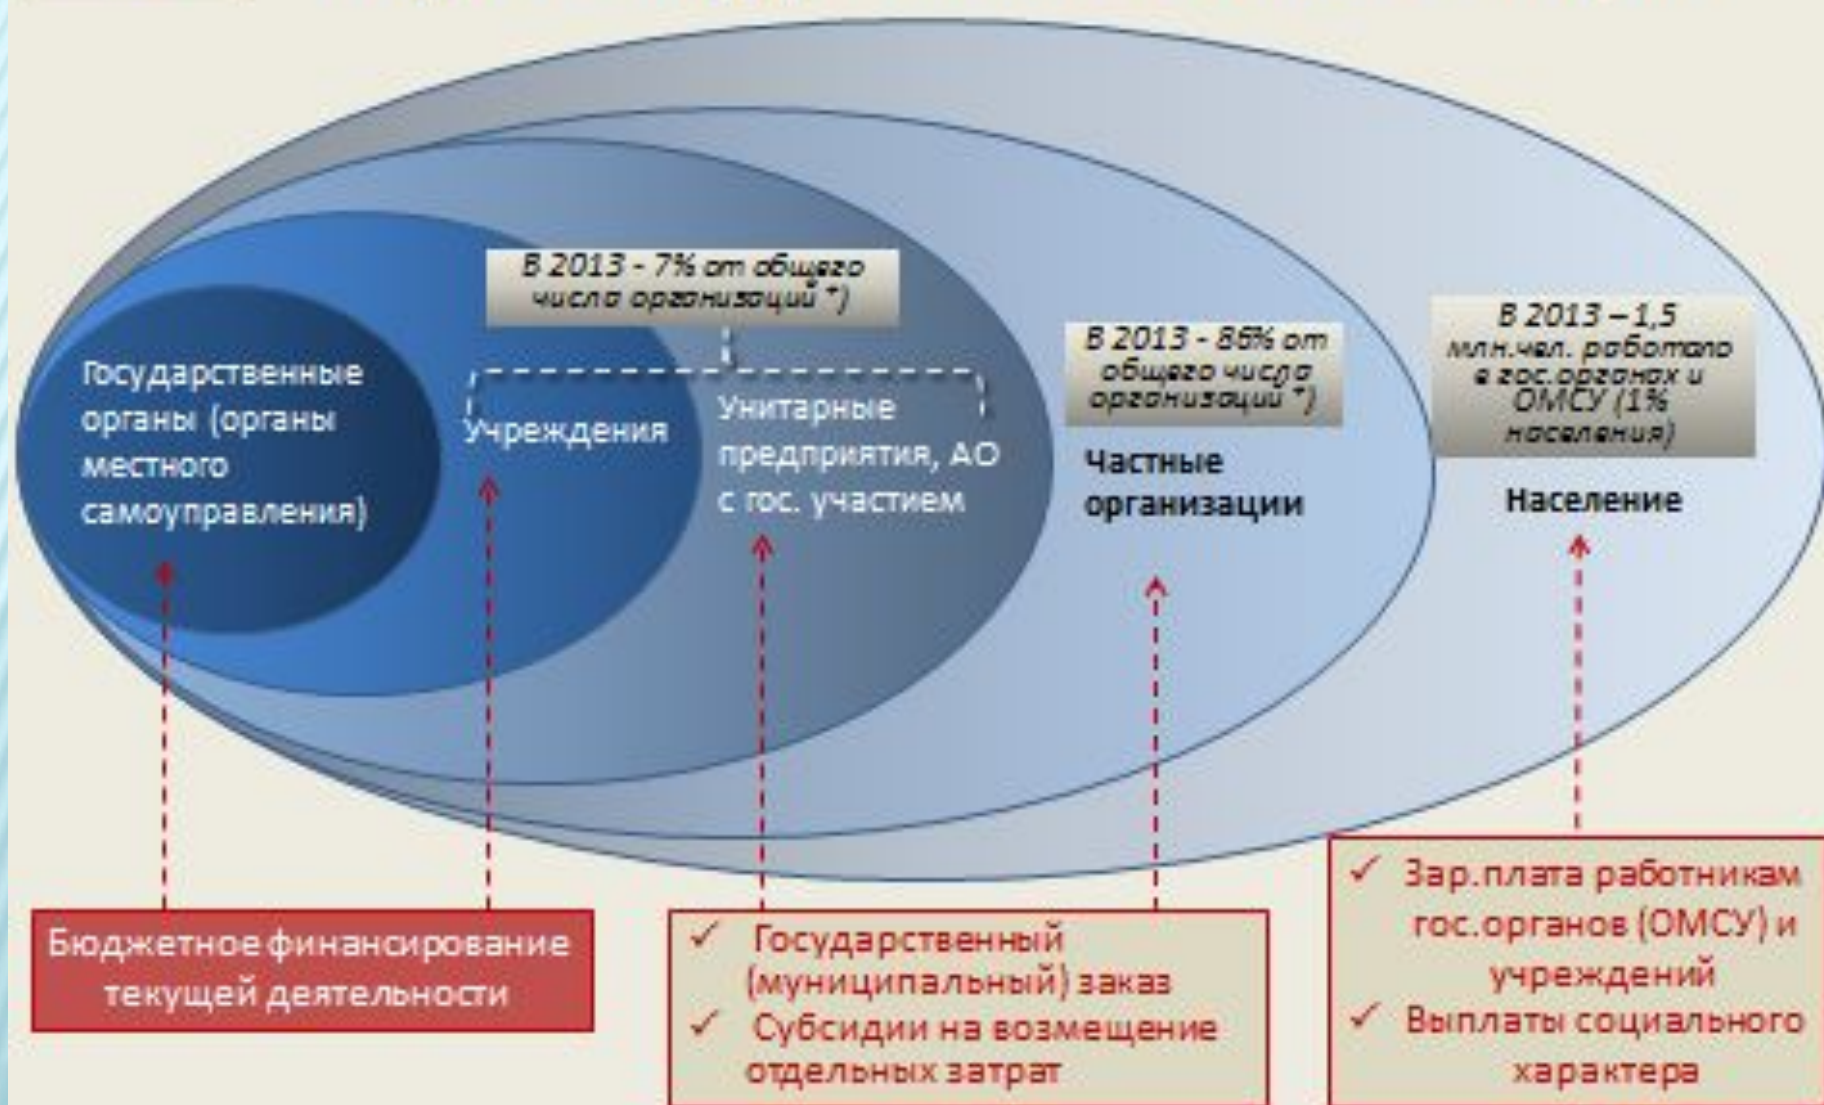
В 2013 - 7% от общего числа организаций *)

Государственные органы (органы местного самоуправления)

Учреждения

Унитарные предприятия, АО с гос. участием

В 2013 - 86% от общего числа организаций *)

Частные организации

В 2013 – 1,5 млн.чел. работало в гос.органах и ОМСУ (1% населения)

Население

Бюджетное финансирование текущей деятельности

✓ Государственный (муниципальный) заказ
✓ Субсидии на возмещение отдельных затрат

✓ Зар.плата работникам гос.органов (ОМСУ) и учреждений
✓ Выплаты социального характера